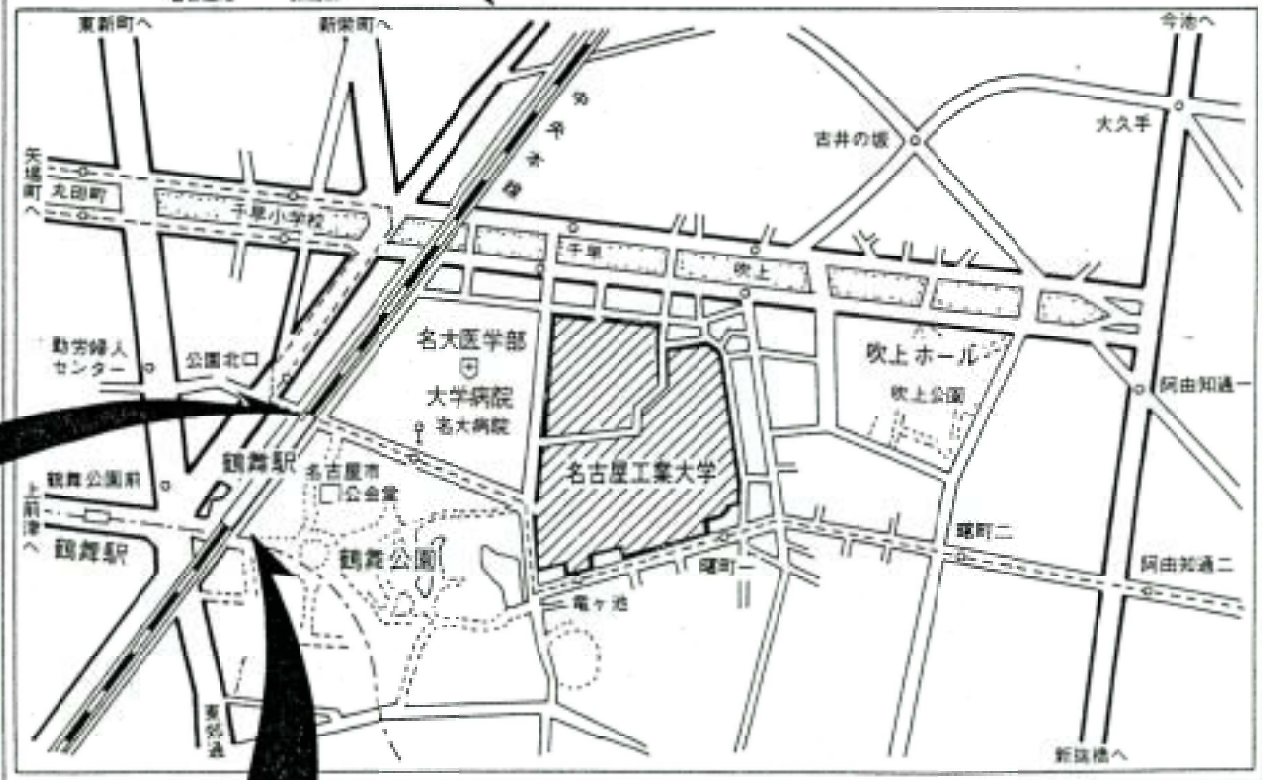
東新町へ
新栄町へ
今池へ
中央本線
古井の坂
大久手
矢場町へ
丸田町
千早小学校
千早
吹上
勤労婦人センター
公園北口
名大医学部
大学病院
名大病院
吹上ホール
吹上公園
阿由知通一
鶴舞駅
鶴舞公園前
名古屋市公会堂
名古屋工業大学
上前津へ
鶴舞駅
鶴舞公園
曙町二
阿由知通二
曙町一
竜ヶ池
東郊通
新旗橋へ